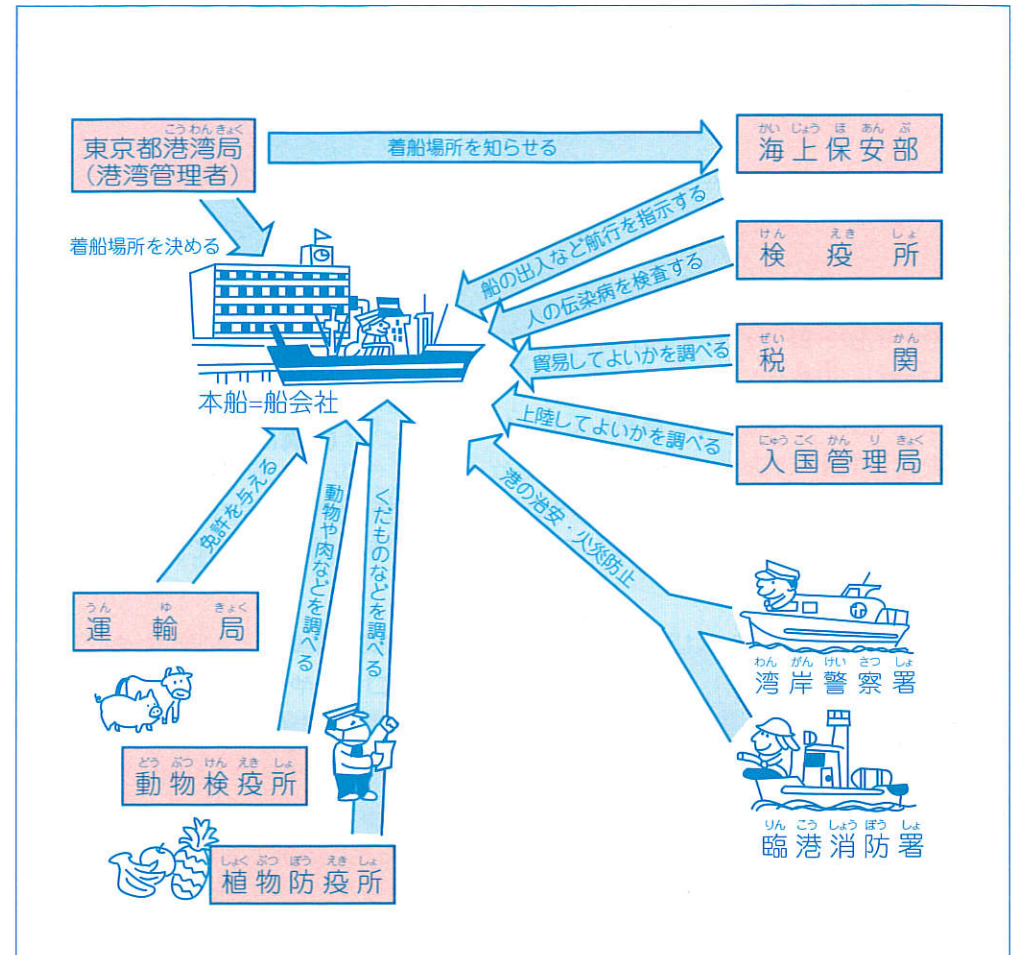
こうわんきょく
東京都港湾局
(港湾管理者)

着船場所を知らせる

かいじょうほあんぶ
海上保安部

着船場所を決める

船の出入など航行を指示する

けんえきしょ
検疫所

人の伝染病を検査する

ぜいかん
税関

貿易してよいかを調べる

本船=船会社

上陸してよいかを調べる

にゅうこくかんりきょく
入国管理局

免許を与える

動物や肉などを調べる

くだものなどを調べる

港の治安・火災防止

うんゆきょく
運輸局

わんがんけいさつしょ
湾岸警察署

どうぶつけんえきしょ
動物検疫所

りんこうしょうぼうしょ
臨港消防署

しょくぶつぼうえきしょ
植物防疫所